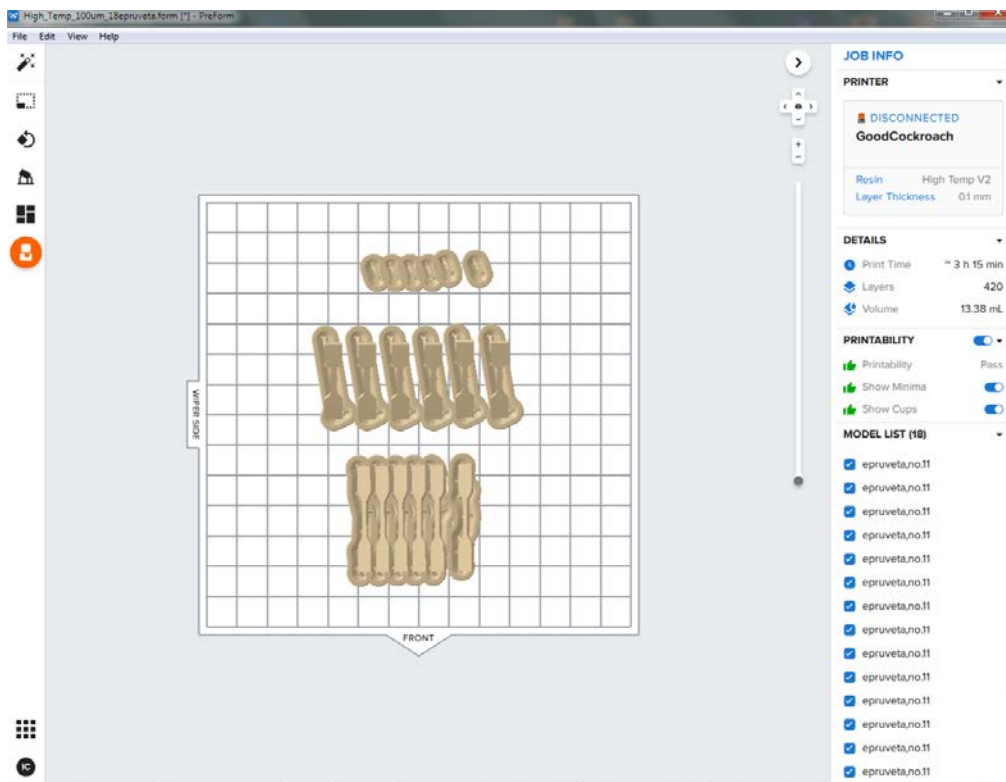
High_Temp_100um_18epruveta.form [*] - PreForm

File Edit View Help

WIPER SIDE

FRONT

JOB INFO

PRINTER

DISCONNECTED
GoodCockroach

Resin High Temp V2
Layer Thickness 0.1 mm

DETAILS

Print Time ~ 3 h 15 min
Layers 420
Volume 13.38 mL

PRINTABILITY

Printability Pass
Show Minima
Show Cups

MODEL LIST (18)

epruveta,no.11
epruveta,no.11
epruveta,no.11
epruveta,no.11
epruveta,no.11
epruveta,no.11
epruveta,no.11
epruveta,no.11
epruveta,no.11
epruveta,no.11
epruveta,no.11
epruveta,no.11
epruveta,no.11

IC